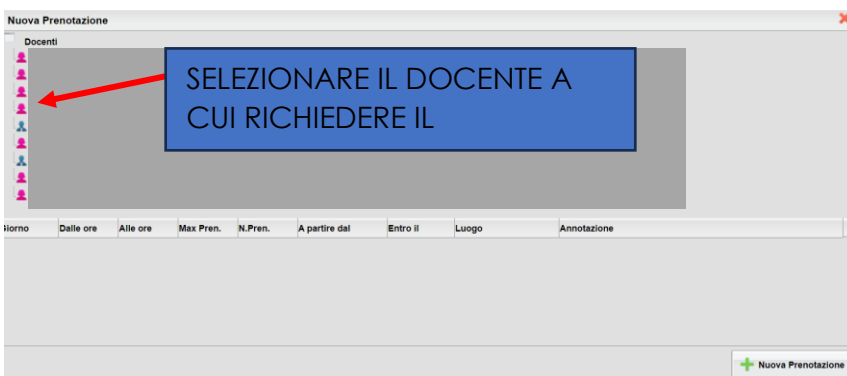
Nuova Prenotazione

Docenti

SELEZIONARE IL DOCENTE A CUI RICHIEDERE IL

| iorno | Dalle ore | Alle ore | Max Pren. | N.Pren. | A partire dal | Entro il | Luogo | Annotazione |
|---|---|---|---|---|---|---|---|---|

Nuova Prenotazione